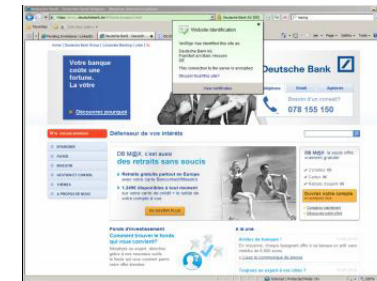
Deutsche Bank

Votre banque coûte une fortune. La vôtre

Découvrez pourquoi

Website Identification

Deutsche Bank AG

Voir certificats

078 155 150

Défenseur de vos intérêts

DB MAX : c'est aussi des retraits sans soucis

1.2495 disponibles à tout moment

EN SAVOIR PLUS

Fonds d'investissement
Comment trouver le fonds qui vous convient?

A la une

Internet | Protected Mode: On